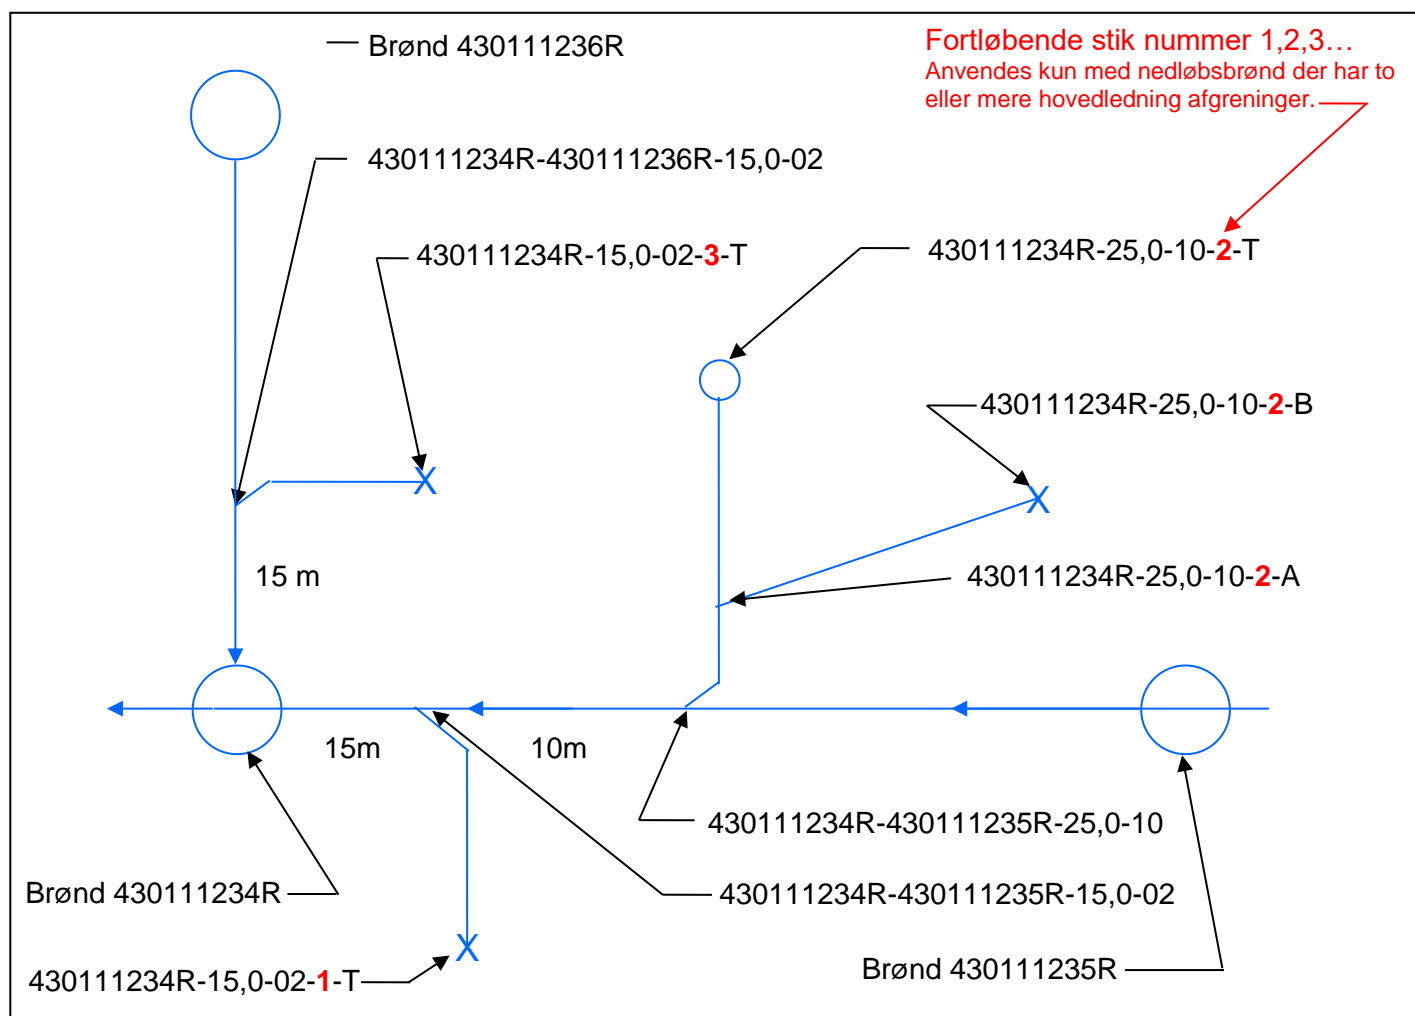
Brønd 430111236R

Fortløbende stik nummer 1,2,3…
Anvendes kun med nedløbsbrønd der har to eller mere hovedledning afgreninger.

430111234R-430111236R-15,0-02

430111234R-15,0-02-3-T

430111234R-25,0-10-2-T

430111234R-25,0-10-2-B

15 m

430111234R-25,0-10-2-A

15m

10m

430111234R-430111235R-25,0-10

Brønd 430111234R

430111234R-430111235R-15,0-02

Brønd 430111235R

430111234R-15,0-02-1-T